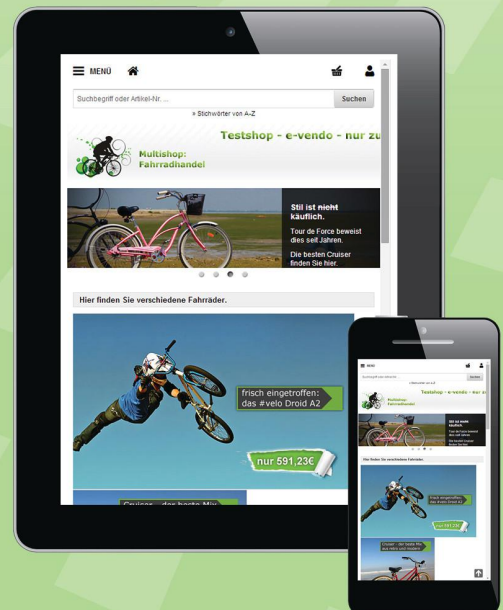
MENÜ

Suchbegriff oder Artikel-Nr. ...

Suchen

» Stichwörter von A-Z

Testshop - e-vendo - nur zu

Multishop: Fahrradhandel

Stil ist nicht käuflich.

Tour de Force beweist dies seit Jahren.

Die besten Cruiser finden Sie hier.

Hier finden Sie verschiedene Fahrräder.

frisch eingetroffen: das #velo Droid A2

nur 591,23€

Cruiser - das beste Mix

MENÜ

Suchbegriff oder Artikel-Nr. ...

Suchen

Stichwörter von A-Z

Testshop - e-vendo - nur zu

Multishop: Fahrradhandel

Stil ist nicht käuflich.

Tour de Force beweist dies seit Jahren.

Die besten Cruiser finden Sie hier.

Hier finden Sie verschiedene Fahrräder.

frisch eingetroffen: das #velo Droid A2

Cruiser - das beste Mix aus retro und modern